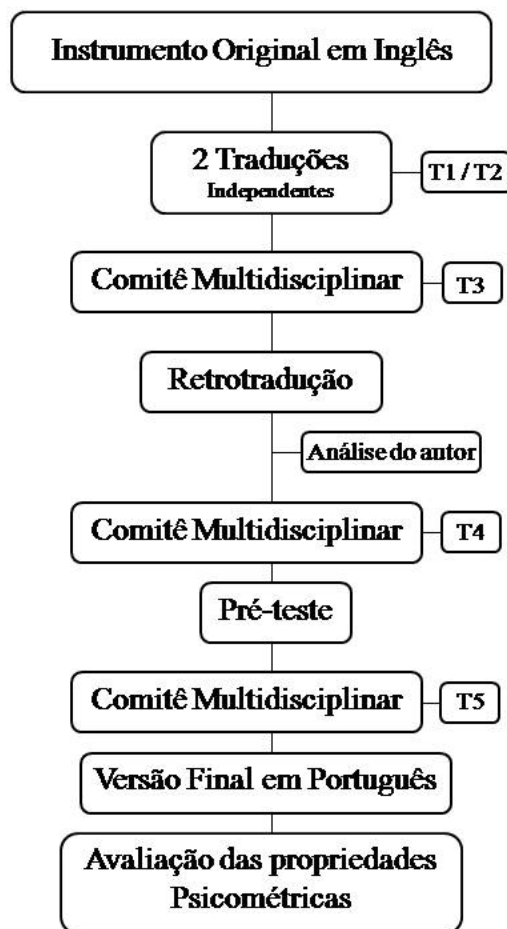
Instrumento Original em Inglês

2 Traduções
Independentes

T1 / T2

Comitê Multidisciplinar

T3

Retrotradução

Análise do antor

Comitê Multidisciplinar

T4

Pré-teste

Comitê Multidisciplinar

T5

Versão Final em Português

Avaliação das propriedades Psicométricas